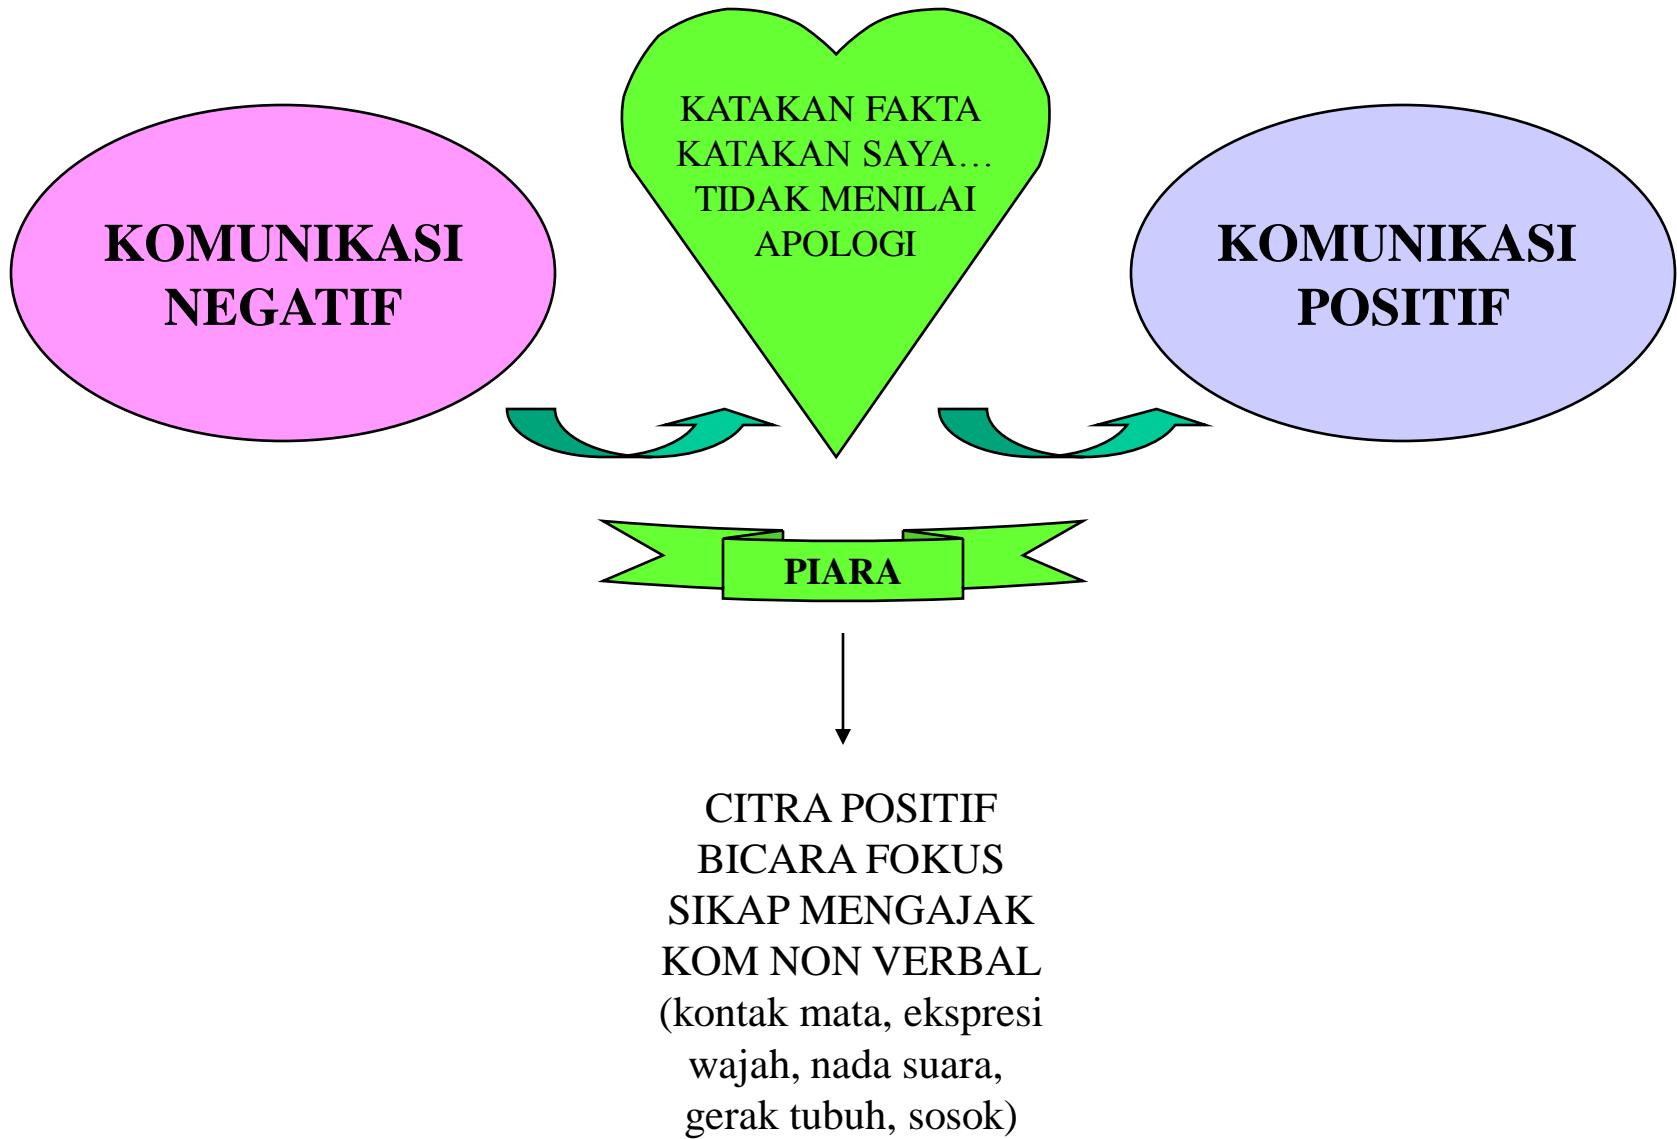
KOMUNIKASI NEGATIF

KATAKAN FAKTA
KATAKAN SAYA…
TIDAK MENILAI
APOLOGI

KOMUNIKASI POSITIF

PIARA

CITRA POSITIF
BICARA FOKUS
SIKAP MENGAJAK
KOM NON VERBAL
(kontak mata, ekspresi wajah, nada suara, gerak tubuh, sosok)